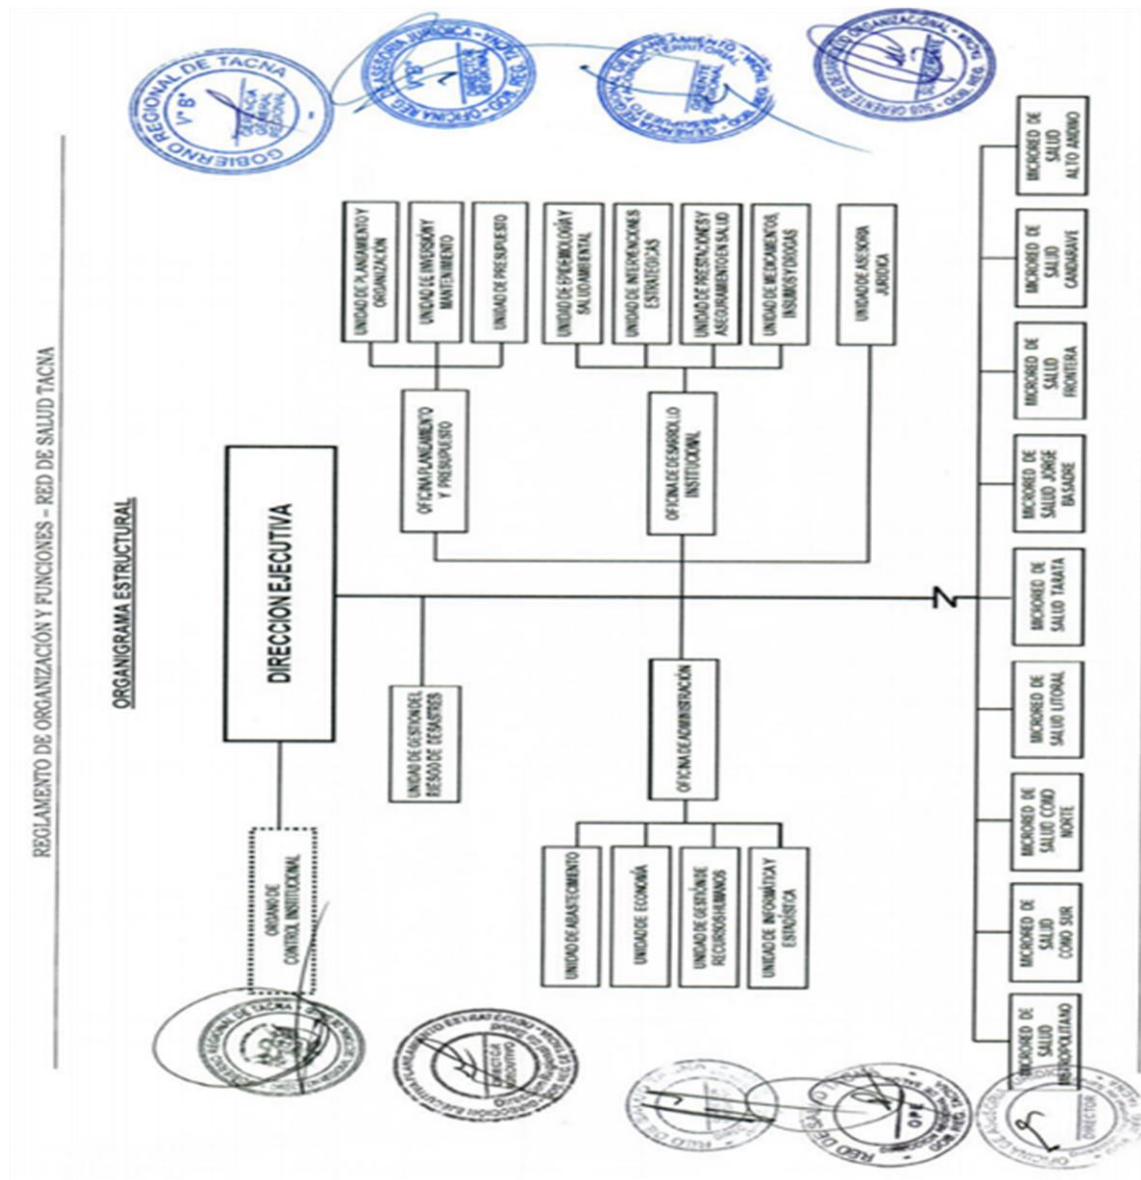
REGLAMENTO DE ORGANIZACIÓN Y FUNCIONES – RED DE SALUD TACNA

ORGANIGRAMA ESTRUCTURAL

DIRECCION EJECUTIVA

ORGANO DE CONTROL INSTITUCIONAL

UNIDAD DE GESTION DEL RIESGO DE DESASTRES

OFICINA PLANEAMIENTO Y PRESUPUESTO

UNIDAD DE PLANEAMIENTO Y ORGANIZACIÓN

UNIDAD DE INVERSIÓN Y MANTENIMIENTO

UNIDAD DE PRESUPUESTO

OFICINA DE DESARROLLO INSTITUCIONAL

UNIDAD DE EPIDEMIOLOGÍA Y SALUD AMBIENTAL

UNIDAD DE INTERVENCIONES ESTRATEGICAS

UNIDAD DE PRESTACIONES Y ASEGURAMIENTO EN SALUD

UNIDAD DE MEDICAMENTOS, INSUMOS Y DROGAS

UNIDAD DE ASESORIA JURIDICA

OFICINA DE ADMINISTRACIÓN

UNIDAD DE ABASTECIMIENTO

UNIDAD DE ECONOMÍA

UNIDAD DE GESTIÓN DE RECURSOS HUMANOS

UNIDAD DE INFORMÁTICA Y ESTADÍSTICA

MICRORED DE SALUD METROPOLITANO

MICRORED DE SALUD CONO SUR

MICRORED DE SALUD CONO NORTE

MICRORED DE SALUD LITORAL

MICRORED DE SALUD TARATA

MICRORED DE SALUD JORGE BASADRE

MICRORED DE SALUD FRONTERA

MICRORED DE SALUD CANDARAVE

MICRORED DE SALUD ALTO ANDINO

GOBIERNO REGIONAL DE TACNA
V° B°
GERENCIA GENERAL REGIONAL

OFICINA REG. DE ASESORIA JURIDICA
V° B°
DIRECTOR

GERENCIA REGIONAL DE PLANEAMIENTO
GERENTE REGIONAL

SUB GERENTE DE DESARROLLO ORGANIZACIONAL

GOBIERNO REGIONAL DE TACNA

PLANEAMIENTO ESTRATEGICO
DIRECTOR EJECUTIVO

RED DE SALUD TACNA
OPP

DIRECTOR